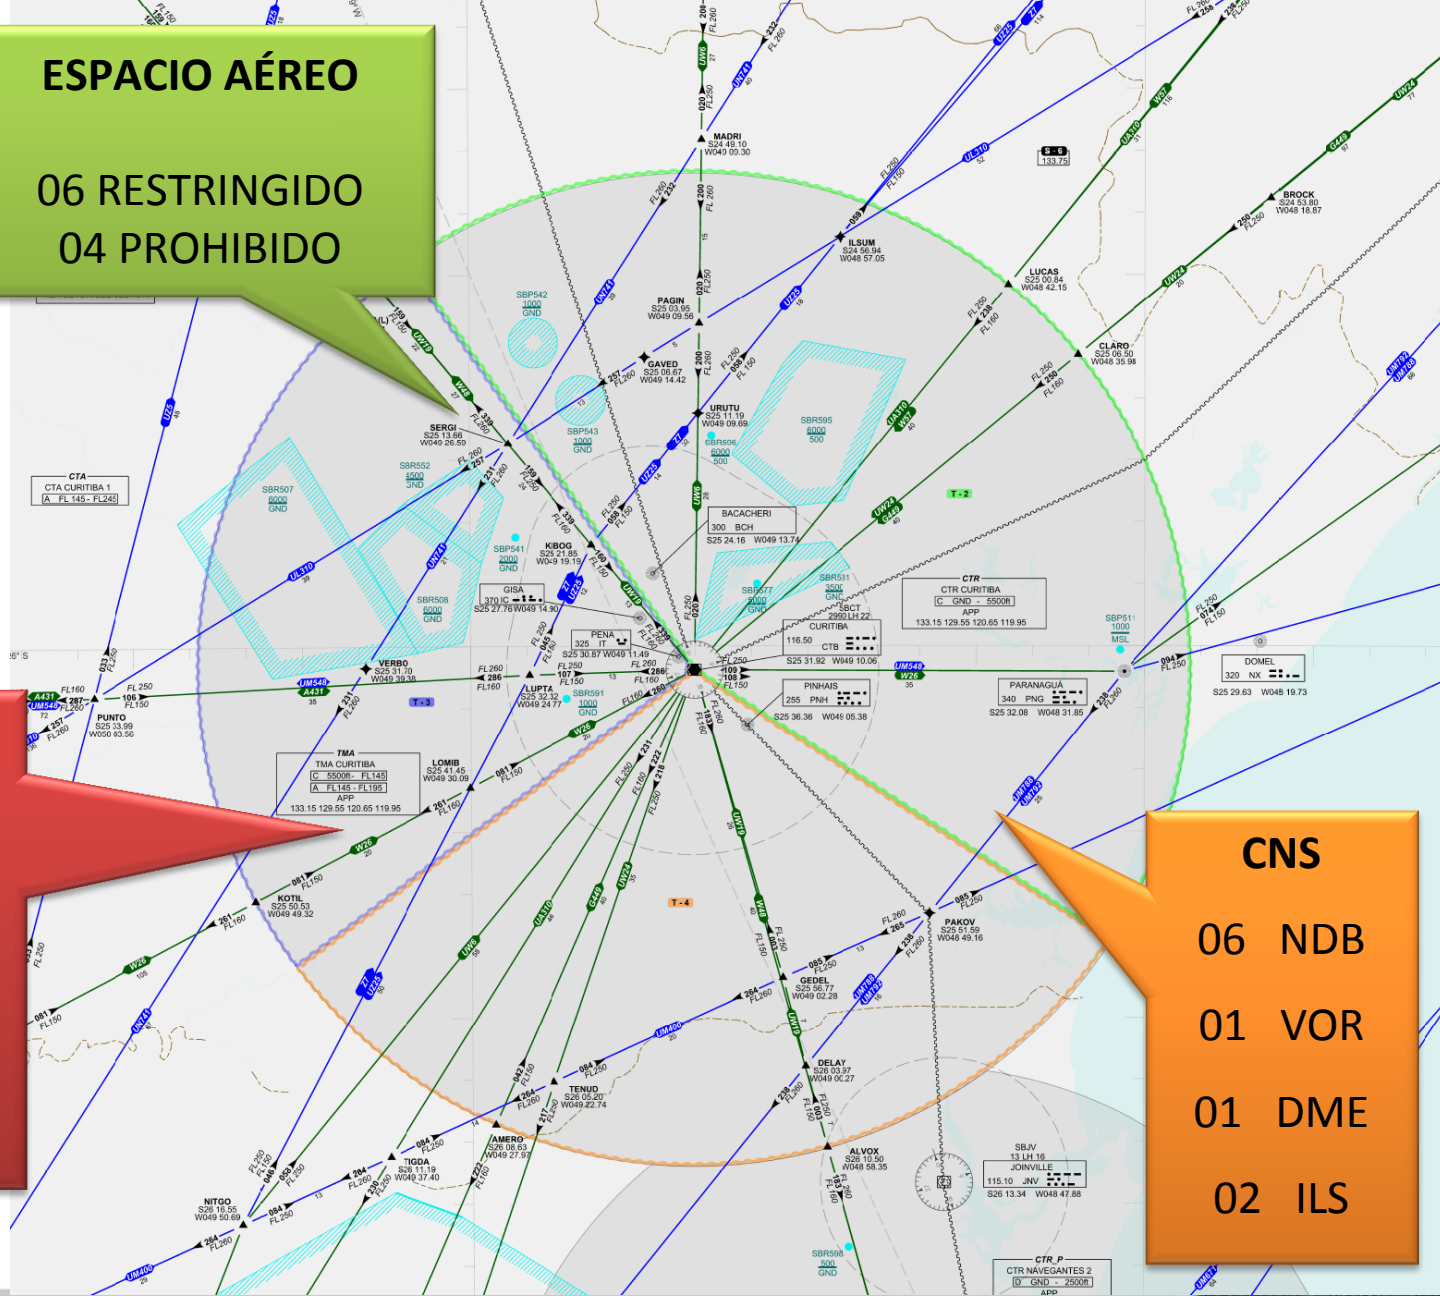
ESPACIO AÉREO

06 RESTRINGIDO
04 PROHIBIDO

CNS

06 NDB

01 VOR

01 DME

02 ILS

MADRI
S24 49.10
W049 00.30

ILSUM
S24 56.94
W048 57.05

LUCAS
S25 00.84
W048 42.15

BROCK
S24 53.80
W048 18.87

CLARO
S25 06.50
W048 35.98

PAGIN
S25 03.95
W049 09.56

GAVED
S25 06.67
W049 14.42

URUTU
S25 11.19
W049 09.69

SERGI
S25 13.66
W049 26.59

SBP542
1000
GND

SBP543
1000
GND

SBR595
6000
500

SBR506
6000
500

SBR552
4500
GND

SBR507
6000
GND

CTA
CTA CURITIBA 1
A FL 145 - FL245

KIBOG
S25 21.85
W049 19.19

BACACHERI
300 BCH
S25 24.16 W049 13.74

SBP541
2000
GND

GISA
370 IC
S25 27.76 W049 14.90

SBR508
6000
GND

SBR531
3500
GND

SBR577
5000
GND

SBCT
2990 LH 22
CURITIBA
116.50 CTB
S25 31.92 W049 10.06

CTR
CTR CURITIBA
C GND - 5500ft
APP
133.15 129.55 120.65 119.95

SBP511
1000
MSL

DOMEL
320 NX
S25 29.63 W048 19.73

PENA
325 IT
S25 30.87 W049 11.49

VERBO
S25 31.70
W049 39.38

PUNTO
S25 33.99
W050 03.56

LUPTA
S25 32.32
W049 24.77

SBP591
1000
GND

PINHAIS
255 PNH
S25 36.36 W049 05.38

PARANAGUA
340 PNG
S25 32.08 W048 31.85

T - 2

T - 3

T - 4

TMA
TMA CURITIBA
C 5500ft - FL145
A FL145 - FL195
APP
133.15 129.55 120.65 119.95

LOMIB
S25 41.45
W049 30.09

KOTIL
S25 50.53
W049 49.32

PAKOV
S25 51.59
W048 49.16

GEDEL
S25 56.77
W049 02.28

DELAY
S26 03.97
W049 00.27

TENUD
S26 05.20
W049 22.74

AMERO
S26 08.63
W049 27.97

TIGDA
S26 11.19
W049 37.40

NITGO
S26 16.55
W049 50.69

ALVOX
S26 10.50
W048 58.35

SBJV
13 LH 16
JOINVILLE
115.10 JNV
S26 13.34 W048 47.88

SBR598
500
GND

CTR_P
CTR NAVEGANTES 2
D GND - 2500ft
APP

S - 6
133.75

UL310 UM548 A431 UW6 UZ23 UW24 UM400 UW26 W48 G449 UA310 UM788 UZ25 W26 UN741 UW10 UZ6

FL 250 FL 260 FL 160 FL 150